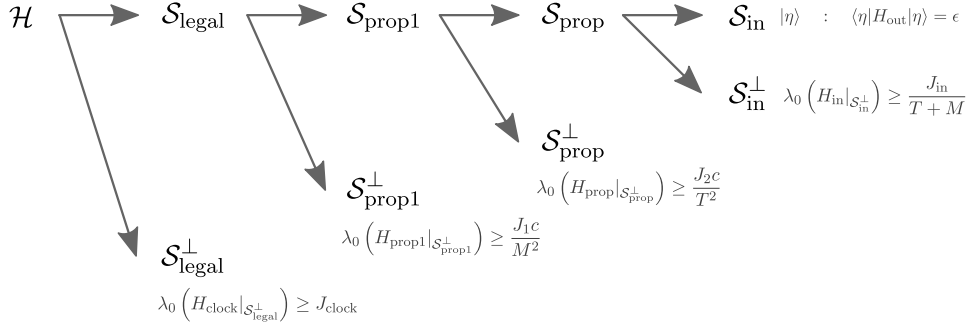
$\mathcal{H}$ $\mathcal{S}_{\text{legal}}$ $\mathcal{S}_{\text{prop1}}$ $\mathcal{S}_{\text{prop}}$ $\mathcal{S}_{\text{in}}$ $|\eta\rangle \quad : \quad \langle\eta|H_{\text{out}}|\eta\rangle = \epsilon$

$\mathcal{S}_{\text{in}}^{\perp}$ $\lambda_0\left(H_{\text{in}}|_{\mathcal{S}_{\text{in}}^{\perp}}\right) \geq \frac{J_{\text{in}}}{T+M}$

$\mathcal{S}_{\text{prop}}^{\perp}$

$\lambda_0\left(H_{\text{prop}}|_{\mathcal{S}_{\text{prop}}^{\perp}}\right) \geq \frac{J_2 c}{T^2}$

$\mathcal{S}_{\text{prop1}}^{\perp}$

$\lambda_0\left(H_{\text{prop1}}|_{\mathcal{S}_{\text{prop1}}^{\perp}}\right) \geq \frac{J_1 c}{M^2}$

$\mathcal{S}_{\text{legal}}^{\perp}$

$\lambda_0\left(H_{\text{clock}}|_{\mathcal{S}_{\text{legal}}^{\perp}}\right) \geq J_{\text{clock}}$